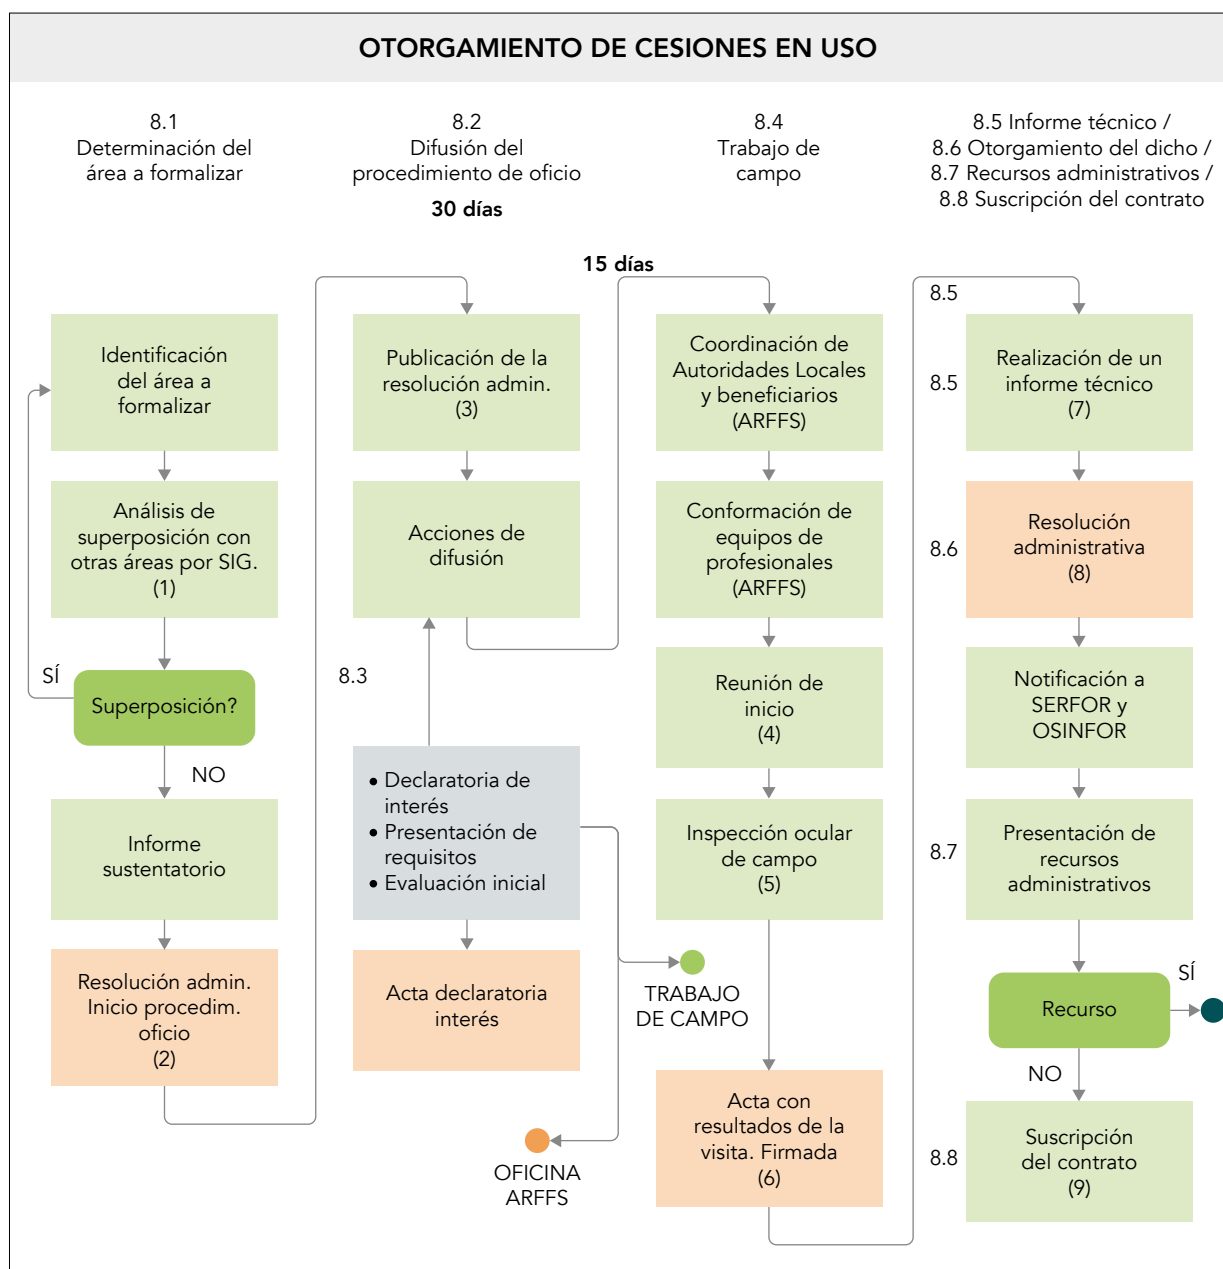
OTORGAMIENTO DE CESIONES EN USO

8.1
Determinación del área a formalizar

8.2
Difusión del procedimiento de oficio
30 días

8.4
Trabajo de campo

8.5 Informe técnico /
8.6 Otorgamiento del dicho /
8.7 Recursos administrativos /
8.8 Suscripción del contrato

15 días

Identificación del área a formalizar

Análisis de superposición con otras áreas por SIG.
(1)

SÍ

Superposición?

NO

Informe sustentatorio

Resolución admin. Inicio procedim. oficio
(2)

Publicación de la resolución admin.
(3)

Acciones de difusión

8.3

• Declaratoria de interés
• Presentación de requisitos
• Evaluación inicial

Acta declaratoria interés

OFICINA ARFFS

TRABAJO DE CAMPO

Coordinación de Autoridades Locales y beneficiarios (ARFFS)

Conformación de equipos de profesionales (ARFFS)

Reunión de inicio
(4)

Inspección ocular de campo
(5)

Acta con resultados de la visita. Firmada
(6)

8.5

8.5
Realización de un informe técnico
(7)

8.6
Resolución administrativa
(8)

Notificación a SERFOR y OSINFOR

8.7
Presentación de recursos administrativos

Recurso

SÍ

NO

8.8
Suscripción del contrato
(9)